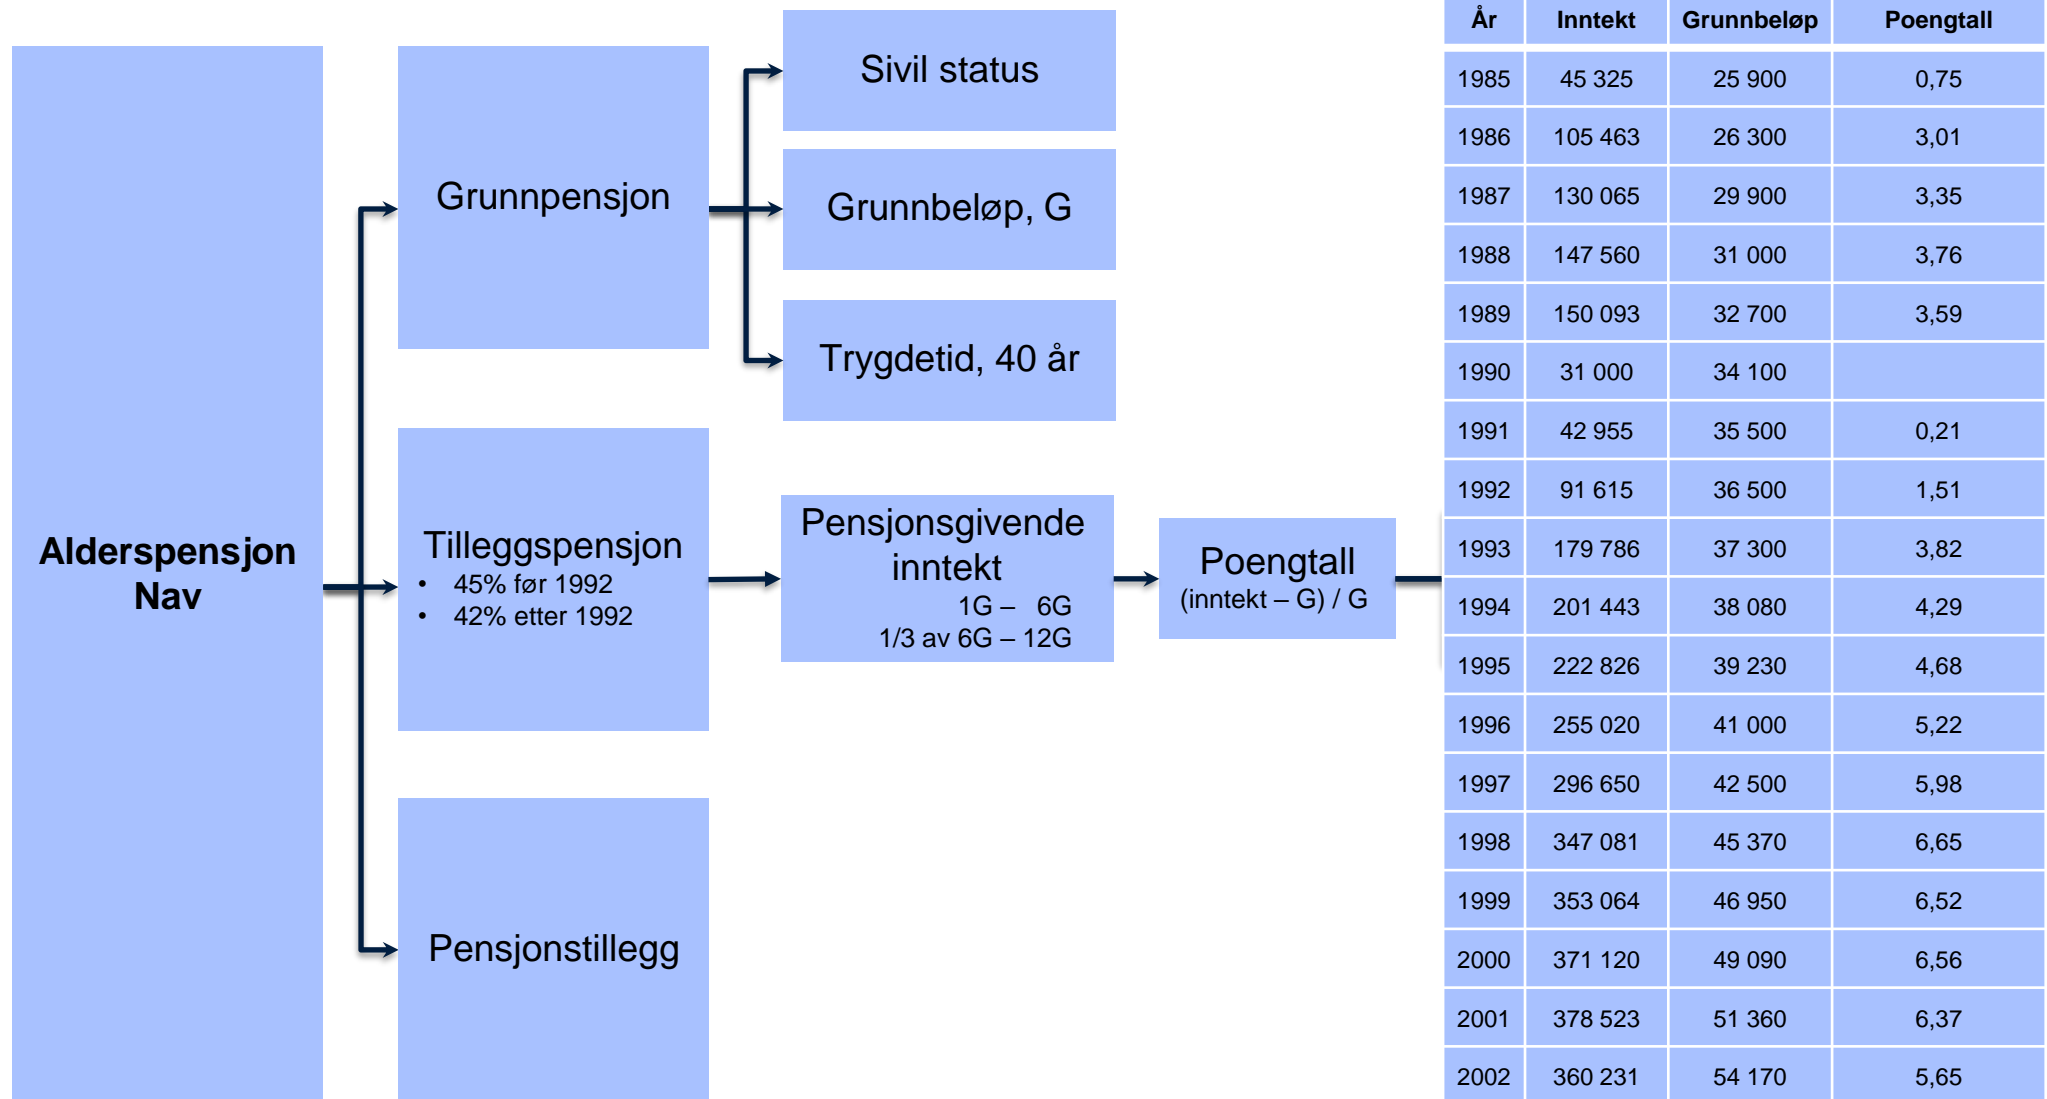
Alderspensjon Nav

Grunnpensjon

Sivil status

Grunnbeløp, G

Trygdetid, 40 år

Tilleggspensjon
• 45% før 1992
• 42% etter 1992

Pensjonsgivende inntekt
1G – 6G
1/3 av 6G – 12G

Poengtall
(inntekt – G) / G

Pensjonstillegg

| År | Inntekt | Grunnbeløp | Poengtall |
|---|---|---|---|
| 1985 | 45 325 | 25 900 | 0,75 |
| 1986 | 105 463 | 26 300 | 3,01 |
| 1987 | 130 065 | 29 900 | 3,35 |
| 1988 | 147 560 | 31 000 | 3,76 |
| 1989 | 150 093 | 32 700 | 3,59 |
| 1990 | 31 000 | 34 100 | |
| 1991 | 42 955 | 35 500 | 0,21 |
| 1992 | 91 615 | 36 500 | 1,51 |
| 1993 | 179 786 | 37 300 | 3,82 |
| 1994 | 201 443 | 38 080 | 4,29 |
| 1995 | 222 826 | 39 230 | 4,68 |
| 1996 | 255 020 | 41 000 | 5,22 |
| 1997 | 296 650 | 42 500 | 5,98 |
| 1998 | 347 081 | 45 370 | 6,65 |
| 1999 | 353 064 | 46 950 | 6,52 |
| 2000 | 371 120 | 49 090 | 6,56 |
| 2001 | 378 523 | 51 360 | 6,37 |
| 2002 | 360 231 | 54 170 | 5,65 |